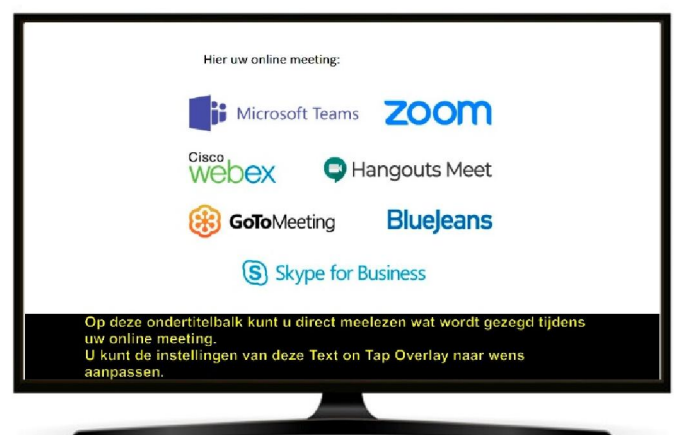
Hier uw online meeting:

Microsoft Teams

zoom

Cisco webex

Hangouts Meet

GoToMeeting

BlueJeans

Skype for Business

Op deze ondertitelbalk kunt u direct meelezen wat wordt gezegd tijdens uw online meeting.
U kunt de instellingen van deze Text on Tap Overlay naar wens aanpassen.